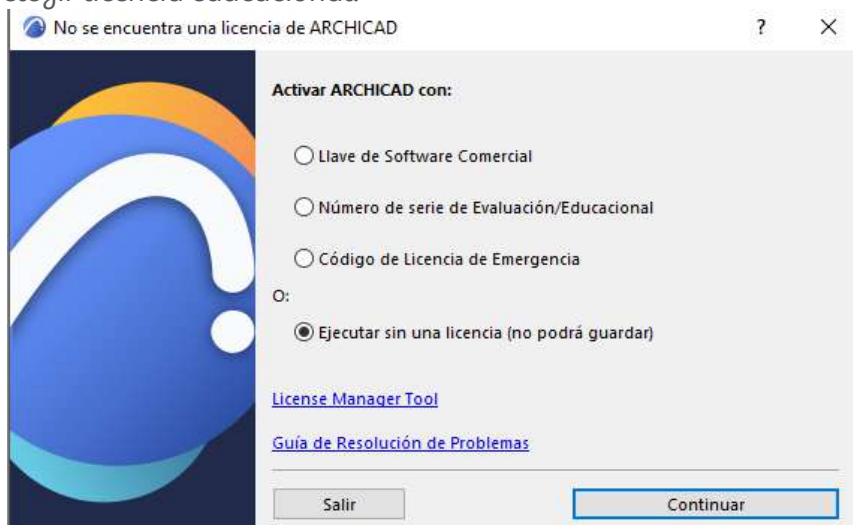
No se encuentra una licencia de ARCHICAD

?

×

Activar ARCHICAD con:

Llave de Software Comercial

Número de serie de Evaluación/Educacional

Código de Licencia de Emergencia

O:

Ejecutar sin una licencia (no podrá guardar)

License Manager Tool

Guía de Resolución de Problemas

Salir

Continuar